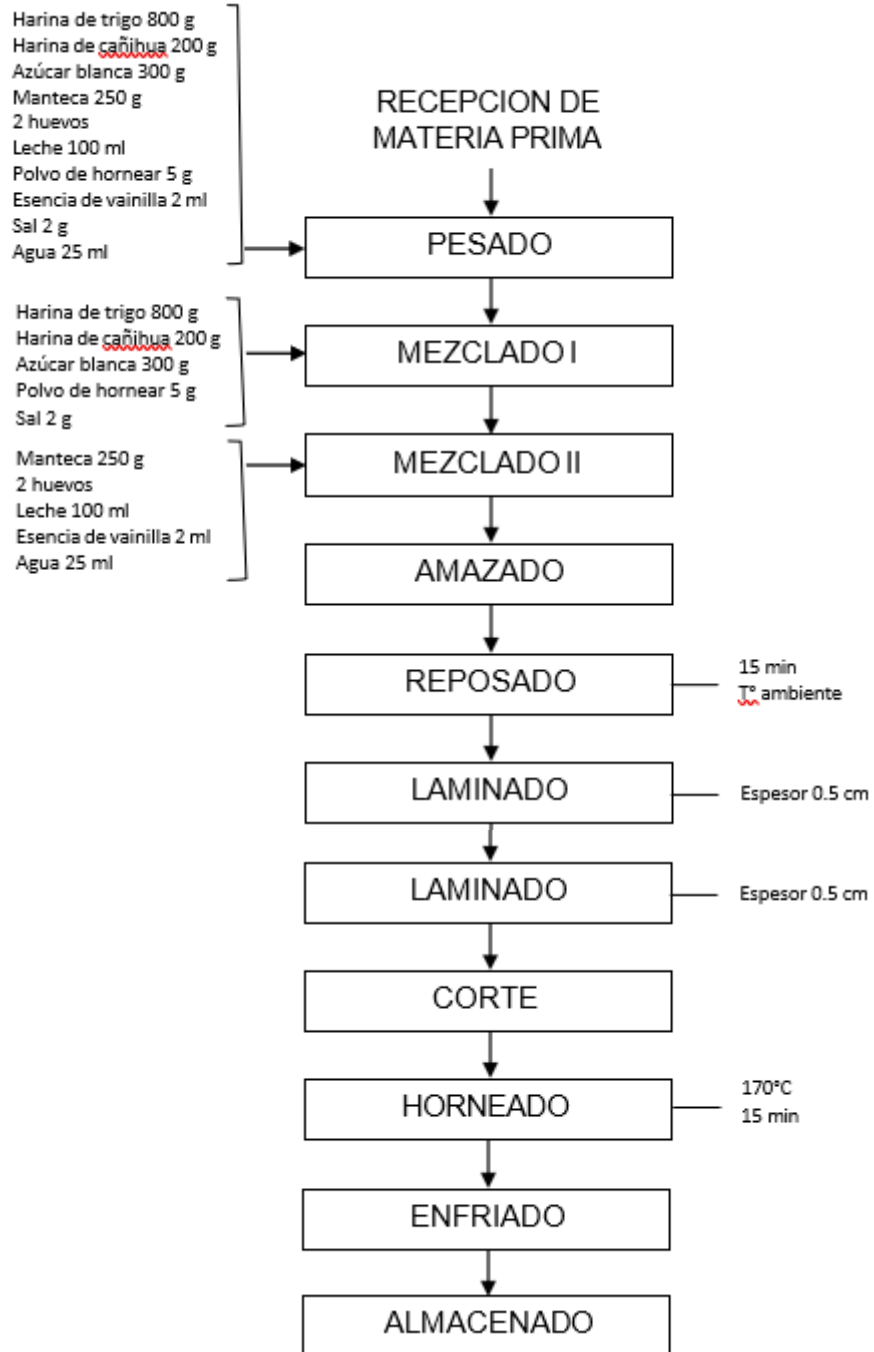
Harina de trigo 800 g
Harina de cañihua 200 g
Azúcar blanca 300 g
Manteca 250 g
2 huevos
Leche 100 ml
Polvo de hornear 5 g
Esencia de vainilla 2 ml
Sal 2 g
Agua 25 ml

RECEPCION DE MATERIA PRIMA

PESADO

Harina de trigo 800 g
Harina de cañihua 200 g
Azúcar blanca 300 g
Polvo de hornear 5 g
Sal 2 g

MEZCLADO I

Manteca 250 g
2 huevos
Leche 100 ml
Esencia de vainilla 2 ml
Agua 25 ml

MEZCLADO II

AMAZADO

REPOSADO

15 min
T° ambiente

LAMINADO

Espesor 0.5 cm

LAMINADO

Espesor 0.5 cm

CORTE

HORNEADO

170°C
15 min

ENFRIADO

ALMACENADO